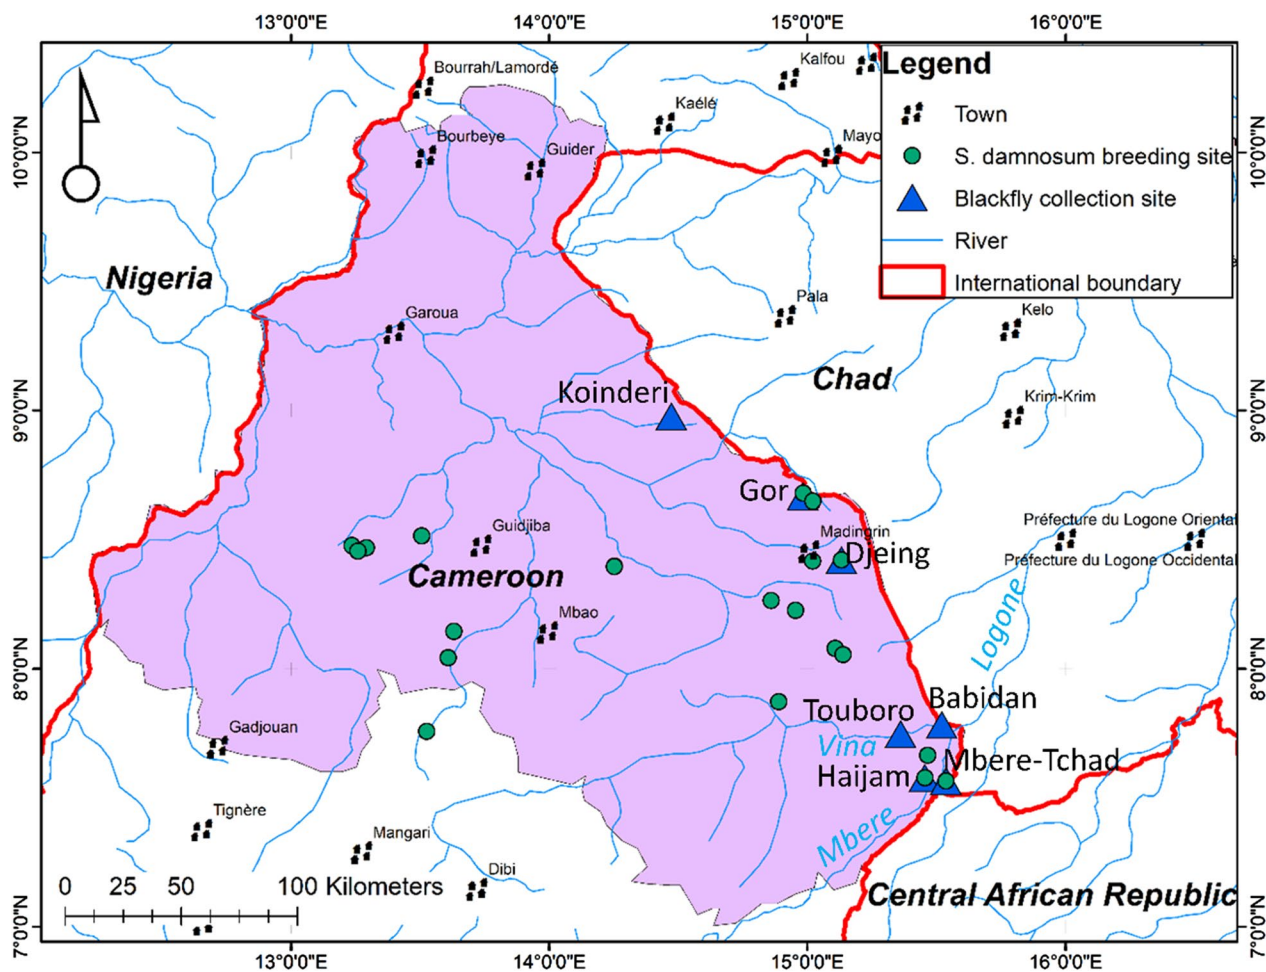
13°0'0"E
14°0'0"E
15°0'0"E
16°0'0"E

Legend
Town
S. damnosum breeding site
Blackfly collection site
River
International boundary

10°0'0"N
9°0'0"N
8°0'0"N
7°0'0"N

Bourrah/Lamordé
Kalfou
Kaélé
Bourbeye
Guider
Mayo
Nigeria
Pala
Kelo
Garoua
Chad
Koinderi
Krim-Krim
Gor
Madingrin
Djeing
Guidjiba
Préfecture du Logone Oriental
Préfecture du Logone Occidental
Cameroon
Mbao
Logone
Touboro
Babidan
Gadjouan
Vina
Mbere-Tchad
Haijam
Tignère
Mangari
Mbere
Dibi
0 25 50 100 Kilometers
Central African Republic